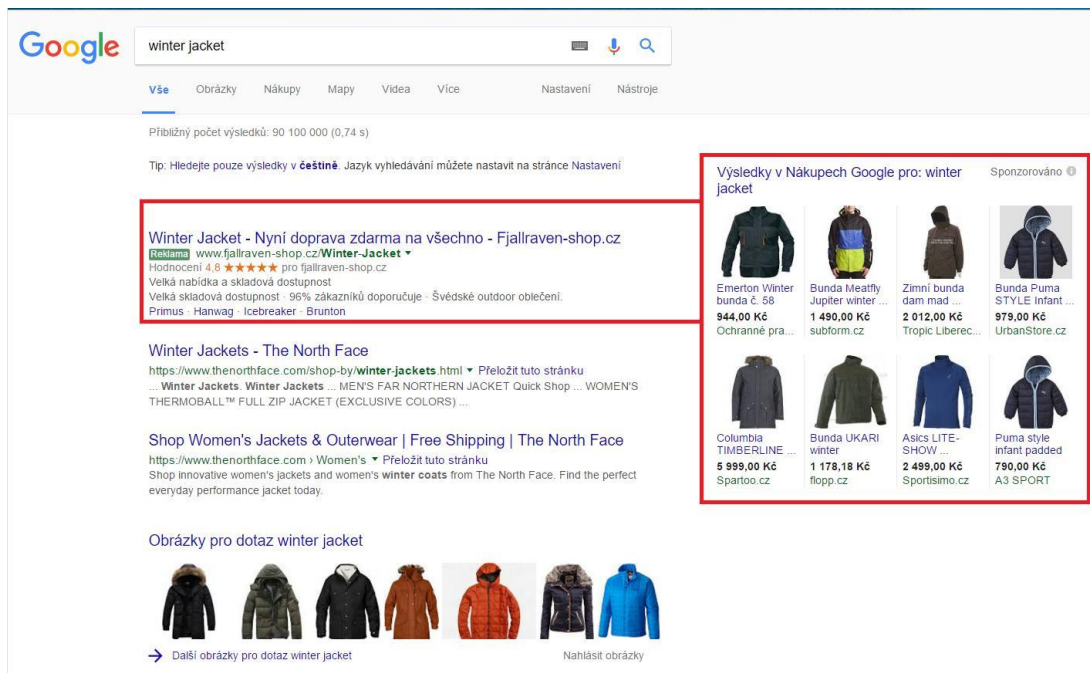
Google

winter jacket

Vše Obrázky Nákupy Mapy Videa Více Nastavení Nástroje

Přibližný počet výsledků: 90 100 000 (0,74 s)

Tip: Hledejte pouze výsledky v češtině. Jazyk vyhledávání můžete nastavit na stránce Nastavení

Winter Jacket - Nyní doprava zdarma na všechno - Fjallraven-shop.cz
Reklama www.fjallraven-shop.cz/Winter-Jacket ▾
Hodnocení 4,8 ★★★★★ pro fjallraven-shop.cz
Velká nabídka a skladová dostupnost
Velká skladová dostupnost · 96% zákazníků doporučuje · Švédské outdoor oblečení.
Primus · Hanwag · Icebreaker · Brunton

Winter Jackets - The North Face
https://www.thenorthface.com/shop-by/winter-jackets.html ▾ Přeložit tuto stránku
... Winter Jackets. Winter Jackets ... MEN'S FAR NORTHERN JACKET Quick Shop ... WOMEN'S THERMOBALL™ FULL ZIP JACKET (EXCLUSIVE COLORS) ...

Shop Women's Jackets & Outerwear | Free Shipping | The North Face
https://www.thenorthface.com › Women's ▾ Přeložit tuto stránku
Shop innovative women's jackets and women's winter coats from The North Face. Find the perfect everyday performance jacket today.

Obrázky pro dotaz winter jacket

→ Další obrázky pro dotaz winter jacket

Nahlásit obrázky

Výsledky v Nákupech Google pro: winter jacket

Sponzorováno

| Emerton Winter bunda č. 58 944,00 Kč Ochranné pra... | Bunda Meatfly Jupiter winter ... 1 490,00 Kč subform.cz | Zimní bunda dam mad ... 2 012,00 Kč Tropic Liberec... | Bunda Puma STYLE Infant ... 979,00 Kč UrbanStore.cz |
|---|---|---|---|
| Columbia TIMBERLINE ... 5 999,00 Kč Spartoo.cz | Bunda UKARI winter 1 178,18 Kč flopp.cz | Asics LITE-SHOW ... 2 499,00 Kč Sportisimo.cz | Puma style infant padded 790,00 Kč A3 SPORT |